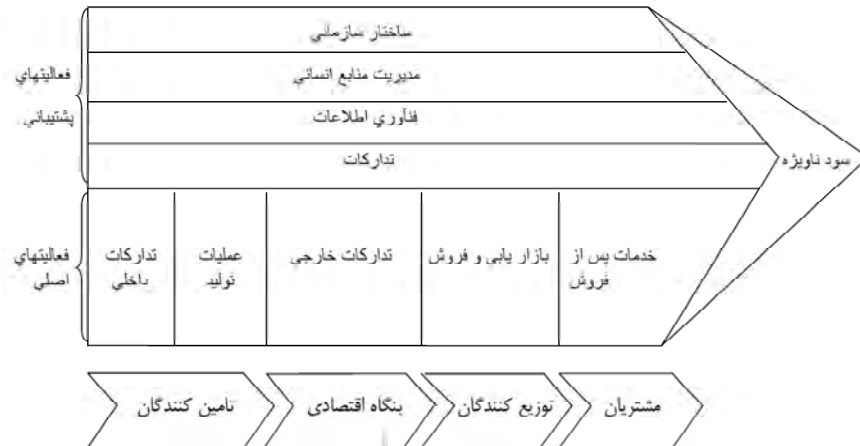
ساختار سازمانی
مدیریت منابع انسانی
فناوری اطلاعات
تدارکات

فعالیتهای پشتیبانی

سود ناویژه

فعالیتهای اصلی

تدارکات داخلی
عملیات تولید
تدارکات خارجی
بازار یابی و فروش
خدمات پس از فروش

تامین کنندگان
بنگاه اقتصادی
توزیع کنندگان
مشتریان